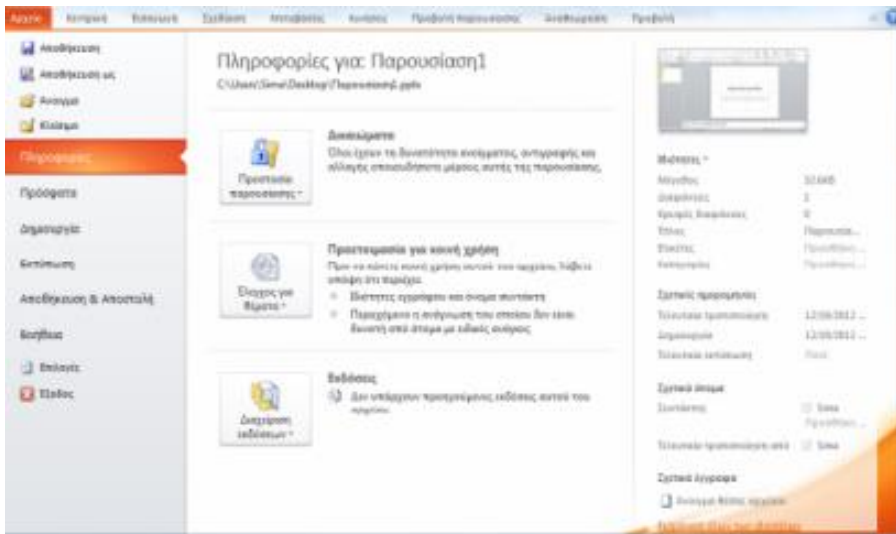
Αρχείο | Κεντρική | Εισαγωγή | Σχεδίαση | Μεταβάσεις | Κινήσεις | Προβολή παρουσίασης | Αναθεώρηση | Προβολή

Αποθήκευση
Αποθήκευση ως
Άνοιγμα
Κλείσιμο
Πληροφορίες
Πρόσφατα
Δημιουργία
Εκτύπωση
Αποθήκευση & Αποστολή
Βοήθεια
Επιλογές
Έξοδος

Πληροφορίες για: Παρουσίαση1
C:\Users\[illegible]\Desktop\Παρουσίαση1.pptx

Προστασία παρουσίασης
Δικαιώματα
Όλοι έχουν τη δυνατότητα ανοίγματος, αντιγραφής και αλλαγής οποιουδήποτε μέρους αυτής της παρουσίασης.

Έλεγχος για θέματα
Προετοιμασία για κοινή χρήση
Πριν να κάνετε κοινή χρήση αυτού του αρχείου, λάβετε υπόψη ότι περιέχει:
Ιδιότητες εγγράφου και όνομα συντάκτη
Περιεχόμενο η ανάγνωση του οποίου δεν είναι δυνατή από άτομα με ειδικές ανάγκες

Διαχείριση εκδόσεων
Εκδόσεις
Δεν υπάρχουν προηγούμενες εκδόσεις αυτού του αρχείου.

Ιδιότητες
Μέγεθος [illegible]
Διαφάνειες 1
Κρυφές διαφάνειες 0
Τίτλος Παρουσιασ...
Ετικέτες Προσθήκη...
Κατηγορίες Προσθήκη...

Σχετικές ημερομηνίες
Τελευταία τροποποίηση 12/10/2012...
Δημιουργία 12/10/2012...
Τελευταία εκτύπωση Ποτέ

Σχετικά άτομα
Συντάκτης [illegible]
Προσθήκη...
Τελευταία τροποποίηση από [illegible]

Σχετικά έγγραφα
Άνοιγμα θέσης αρχείου
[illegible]